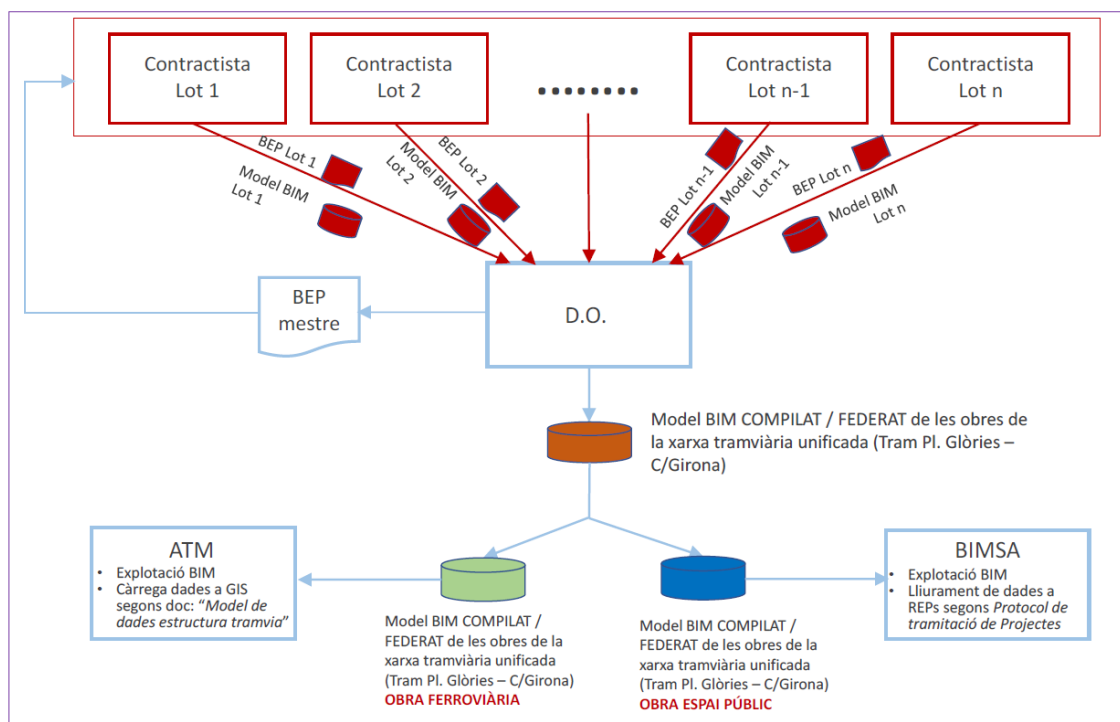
Contractista Lot 1

Contractista Lot 2

........

Contractista Lot n-1

Contractista Lot n

BEP Lot 1

Model BIM Lot 1

BEP Lot 2

Model BIM Lot 2

BEP Lot n-1

Model BIM Lot n-1

BEP Lot n

Model BIM Lot n

BEP mestre

D.O.

Model BIM COMPILAT / FEDERAT de les obres de la xarxa tramviària unificada (Tram Pl. Glòries – C/Girona)

ATM
• Explotació BIM
• Càrrega dades a GIS segons doc: "*Model de dades estructura tramvia*"

Model BIM COMPILAT / FEDERAT de les obres de la xarxa tramviària unificada (Tram Pl. Glòries – C/Girona)
OBRA FERROVIÀRIA

Model BIM COMPILAT / FEDERAT de les obres de la xarxa tramviària unificada (Tram Pl. Glòries – C/Girona)
OBRA ESPAI PÚBLIC

BIMSA
• Explotació BIM
• Lliurament de dades a REPs segons *Protocol de tramitació de Projectes*